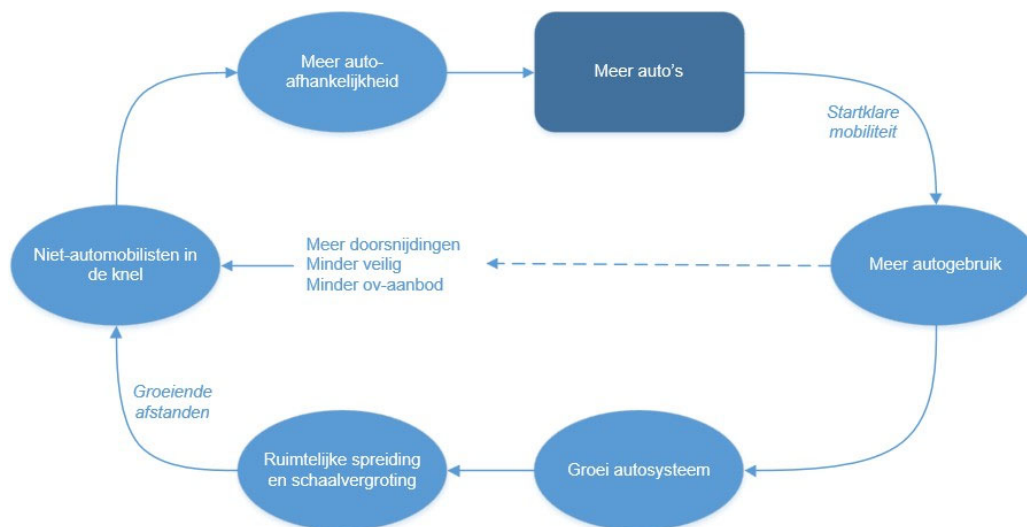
Meer auto-afhankelijkheid

Meer auto's

Startklare mobiliteit

Meer autogebruik

Meer doorsnijdingen
Minder veilig
Minder ov-aanbod

Niet-automobilisten in de knel

Groei autosysteem

Ruimtelijke spreiding en schaalvergroting

Groeiende afstanden